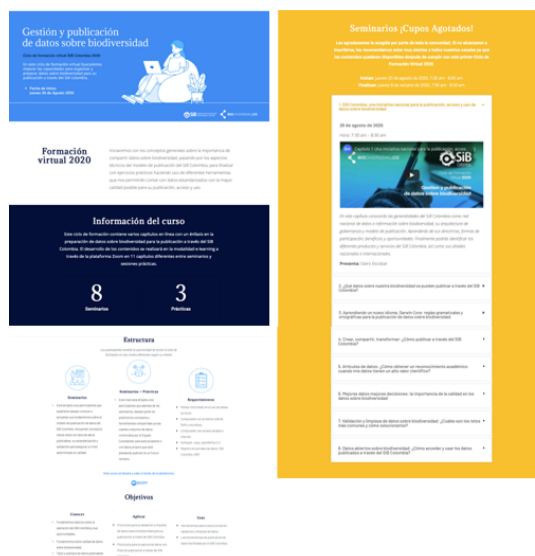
Gestión y publicación de datos sobre biodiversidad

Ciclo de formación virtual SiB Colombia 2020

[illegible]

Formación virtual 2020

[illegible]

Información del curso

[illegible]

8
Seminarios

3
Prácticas

Estructura

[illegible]

Seminarios

Seminarios + Prácticas

Requerimientos

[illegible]

Objetivos

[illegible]

Seminarios ¡Cupos Agotados!

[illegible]

Inicio: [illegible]
Finaliza: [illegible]

1. SiB Colombia, una iniciativa nacional para la publicación, acceso y uso de datos sobre biodiversidad

20 de agosto de 2020

Hora: 7:30 am – 8:30 am

Capítulo 1 | Iniciativa nacional para la publicación, acces...

SiB

Gestión y publicación de datos sobre biodiversidad

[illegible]

Presenta: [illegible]

2. ¿Qué datos sobre nuestra biodiversidad se pueden publicar a través del SiB Colombia?

3. Aprendiendo un nuevo idioma, Darwin Core: reglas gramaticales y ortográficas para la publicación de datos sobre biodiversidad

4. Crear, compartir, transformar: ¿Cómo publicar a través del SiB Colombia?

5. Artículos de datos: ¿Cómo obtener un reconocimiento académico cuando mis datos tienen un alto valor científico?

6. Mejores datos mejores decisiones: la importancia de la calidad en los datos sobre biodiversidad

7. Validación y limpieza de datos sobre biodiversidad: ¿Cuáles son los retos más comunes y cómo solucionarlos?

8. Datos abiertos sobre biodiversidad: ¿Cómo acceder y usar los datos publicados a través del SiB Colombia?